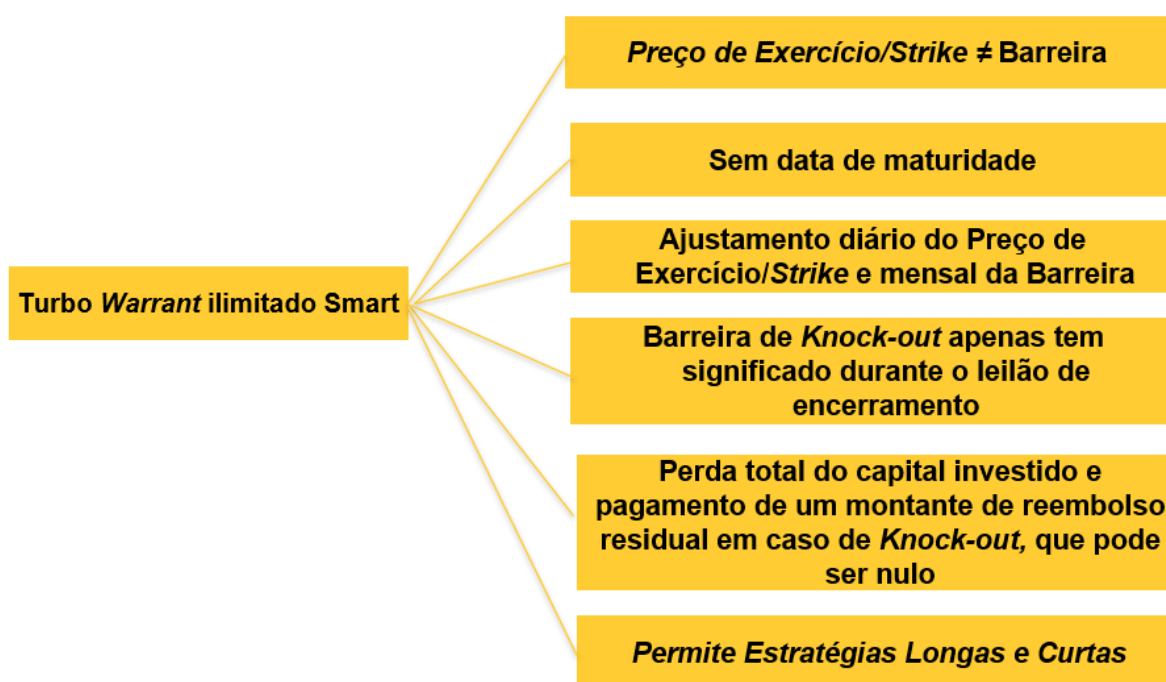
Turbo *Warrant* ilimitado Smart

*Preço de Exercício/Strike* ≠ Barreira

Sem data de maturidade

Ajustamento diário do Preço de Exercício/*Strike* e mensal da Barreira

Barreira de *Knock-out* apenas tem significado durante o leilão de encerramento

Perda total do capital investido e pagamento de um montante de reembolso residual em caso de *Knock-out,* que pode ser nulo

*Permite Estratégias Longas* e *Curtas*